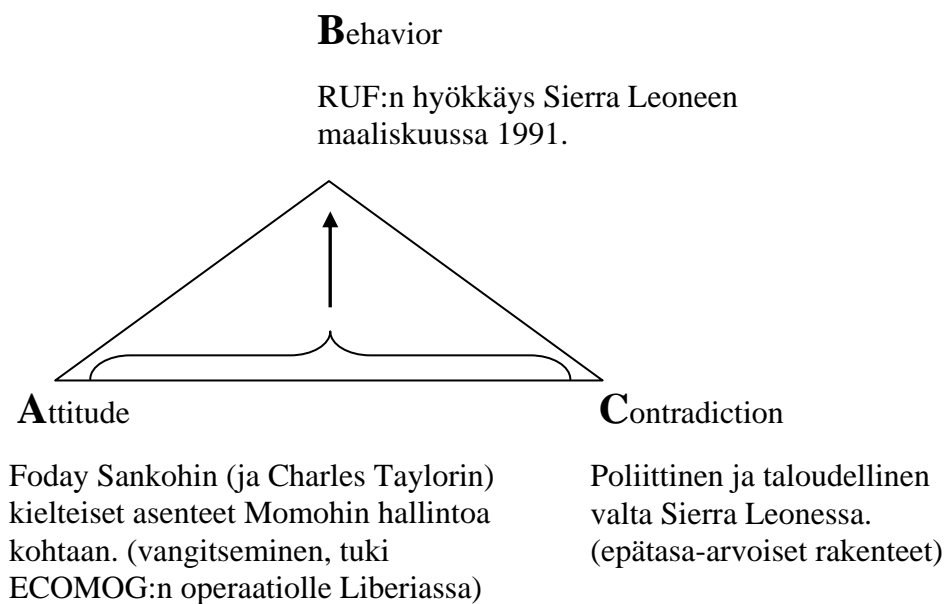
Behavior

RUF:n hyökkäys Sierra Leoneen maaliskuussa 1991.

Attitude

Foday Sankohin (ja Charles Taylorin) kielteiset asenteet Momohin hallintoa kohtaan. (vangitseminen, tuki ECOMOG:n operaatiolle Liberiassa)

Contradiction

Poliittinen ja taloudellinen valta Sierra Leonessa. (epätasa-arvoiset rakenteet)